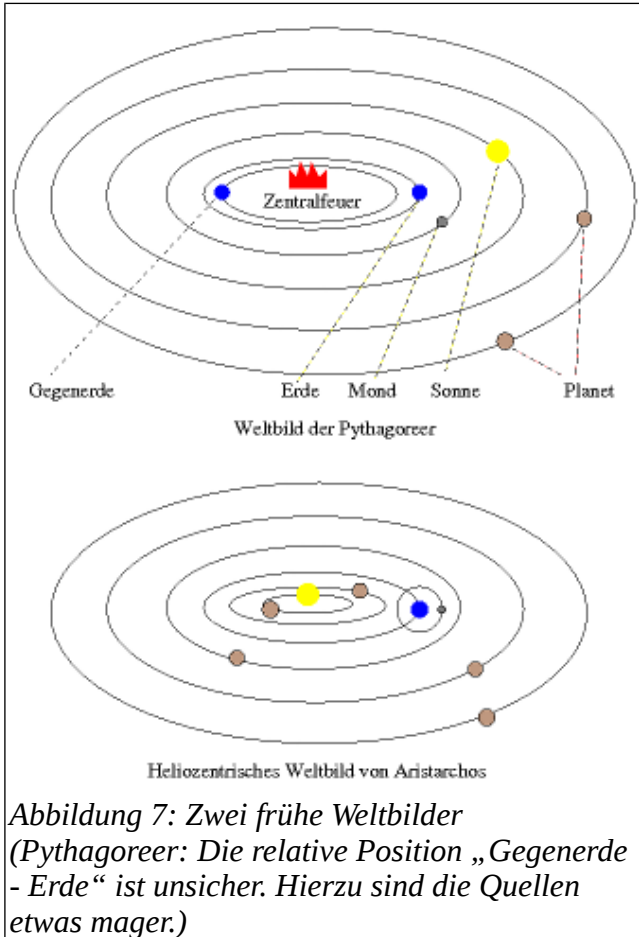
Zentralfeuer

Gegenerde

Erde

Mond

Sonne

Planet

Weltbild der Pythagoreer

Heliozentrisches Weltbild von Aristarchos

Abbildung 7: Zwei frühe Weltbilder (Pythagoreer: Die relative Position „Gegenerde - Erde“ ist unsicher. Hierzu sind die Quellen etwas mager.)